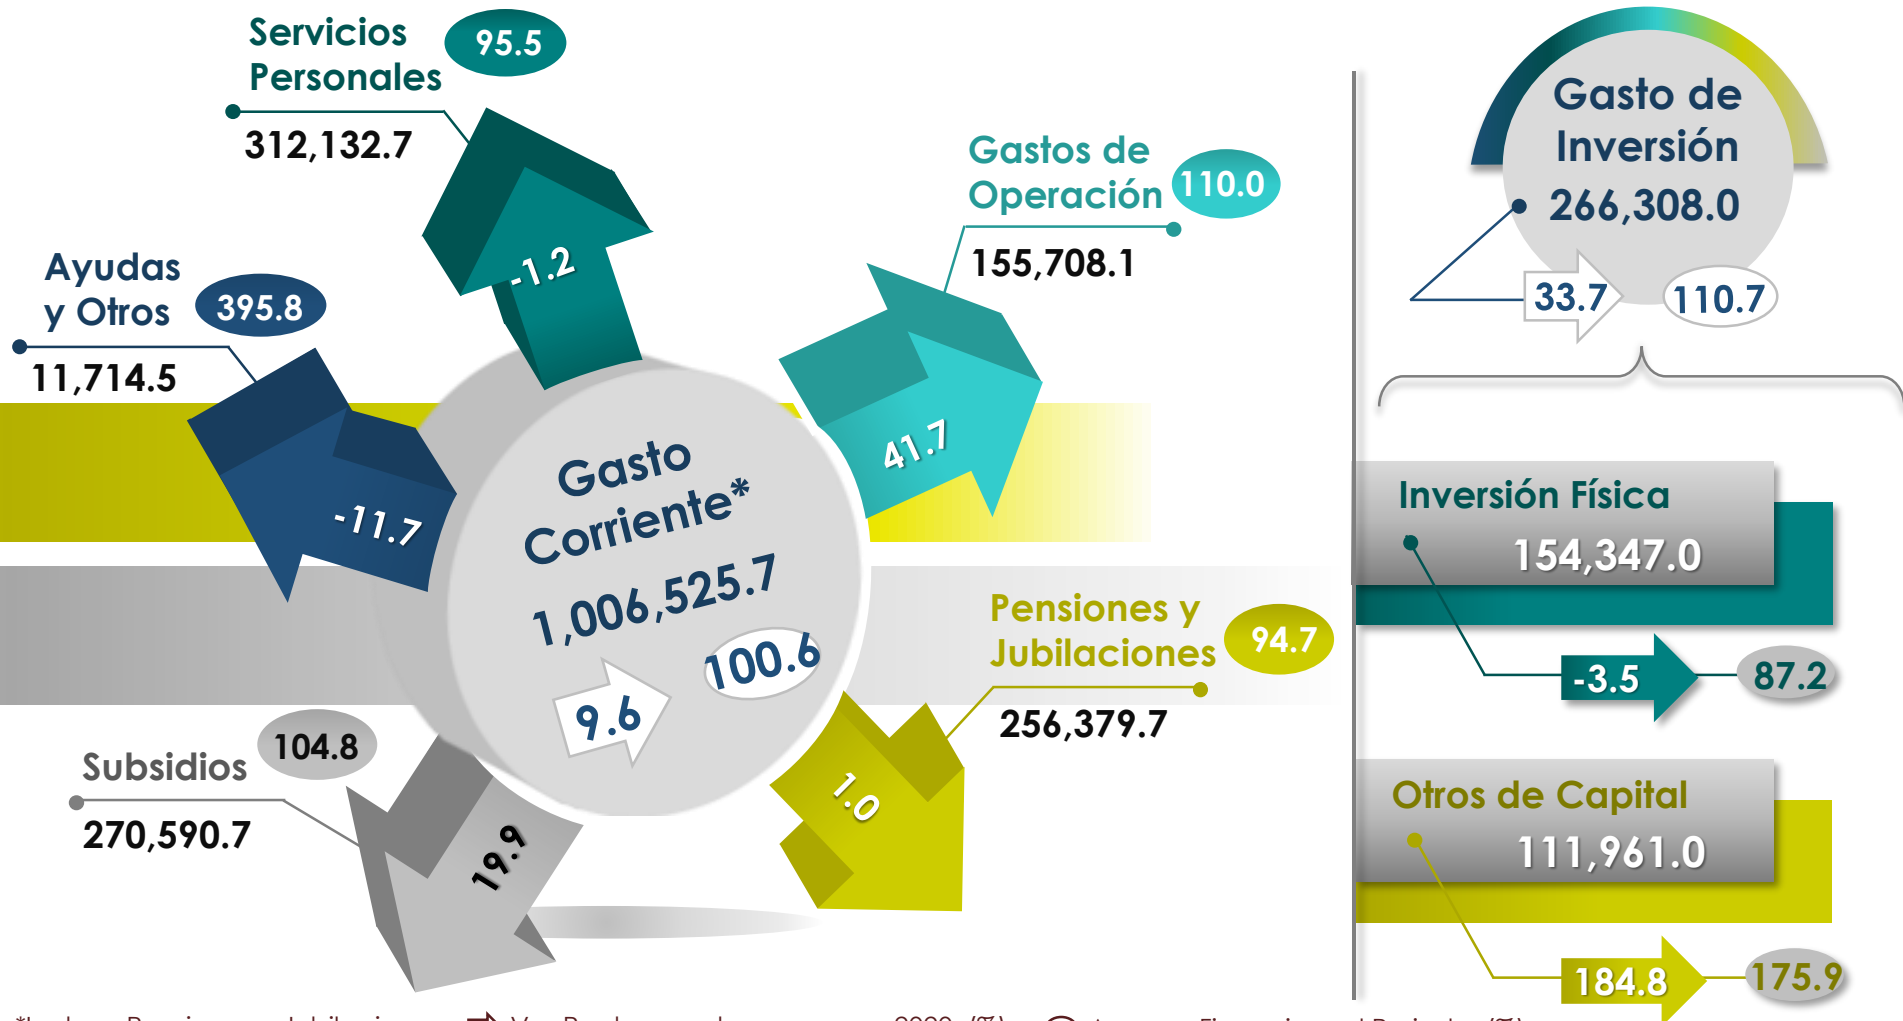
Servicios Personales
95.5
312,132.7
-1.2

Gastos de Operación
110.0
155,708.1
41.7

Ayudas y Otros
395.8
11,714.5
-11.7

Gasto Corriente*
1,006,525.7
100.6
9.6

Pensiones y Jubilaciones
94.7
256,379.7
1.0

Subsidios
104.8
270,590.7
19.9

Gasto de Inversión
266,308.0
33.7
110.7

Inversión Física
154,347.0
-3.5
87.2

Otros de Capital
111,961.0
184.8
175.9

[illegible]